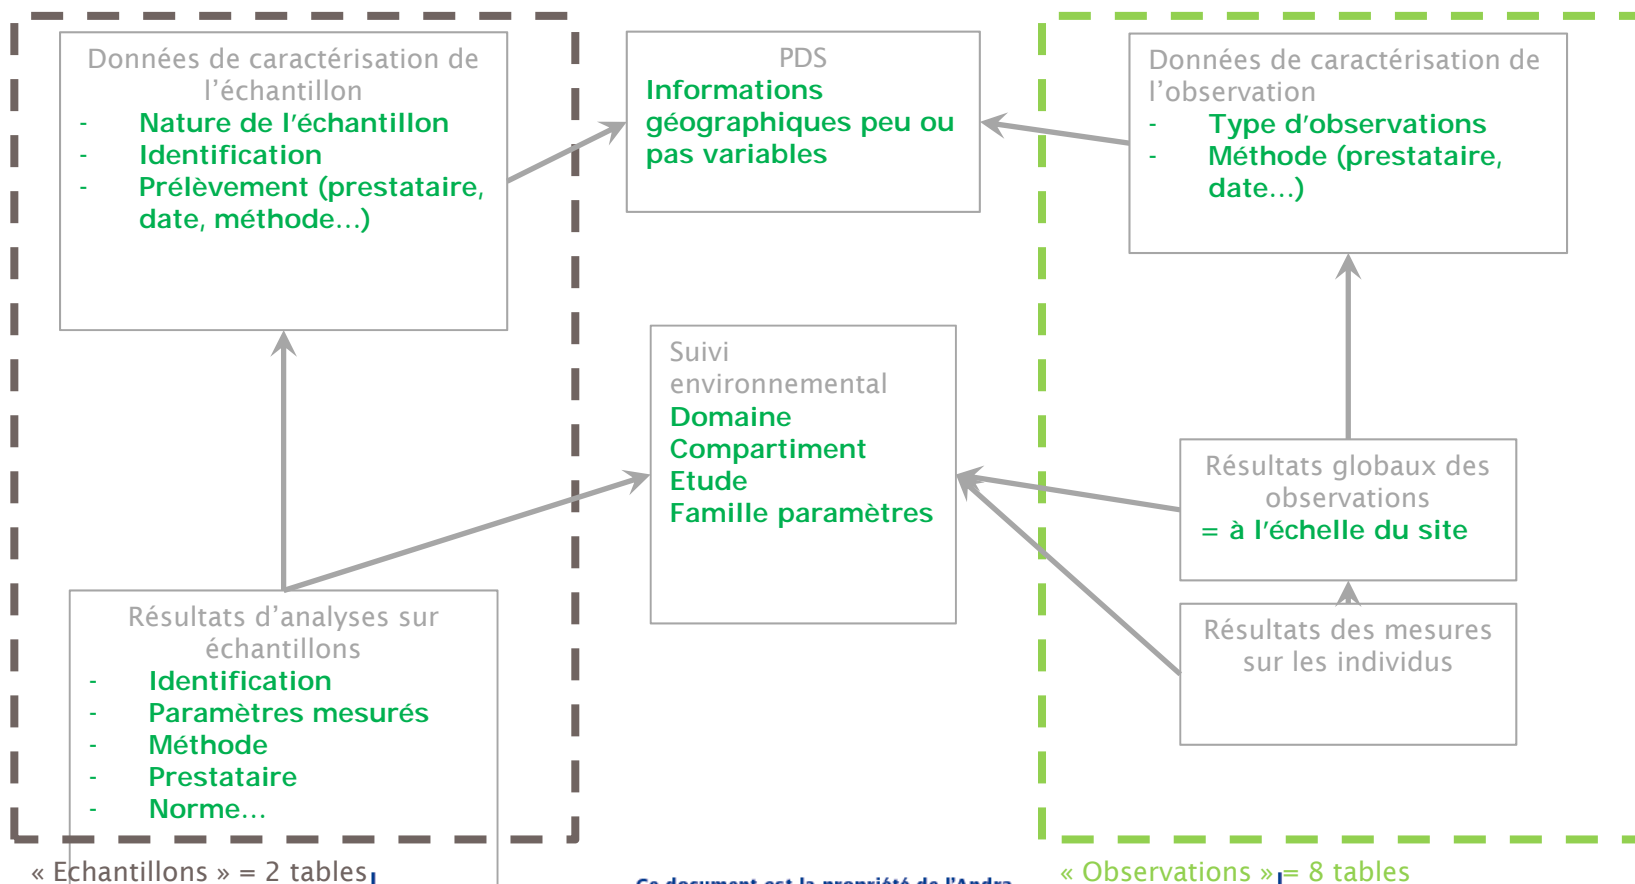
Données de caractérisation de l'échantillon
- Nature de l'échantillon
- Identification
- Prélèvement (prestataire, date, méthode…)

PDS
Informations géographiques peu ou pas variables

Données de caractérisation de l'observation
- Type d'observations
- Méthode (prestataire, date…)

Suivi environnemental
Domaine
Compartiment
Etude
Famille paramètres

Résultats globaux des observations
= à l'échelle du site

Résultats d'analyses sur échantillons
- Identification
- Paramètres mesurés
- Méthode
- Prestataire
- Norme…

Résultats des mesures sur les individus

« Echantillons » = 2 tables

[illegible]

« Observations » = 8 tables